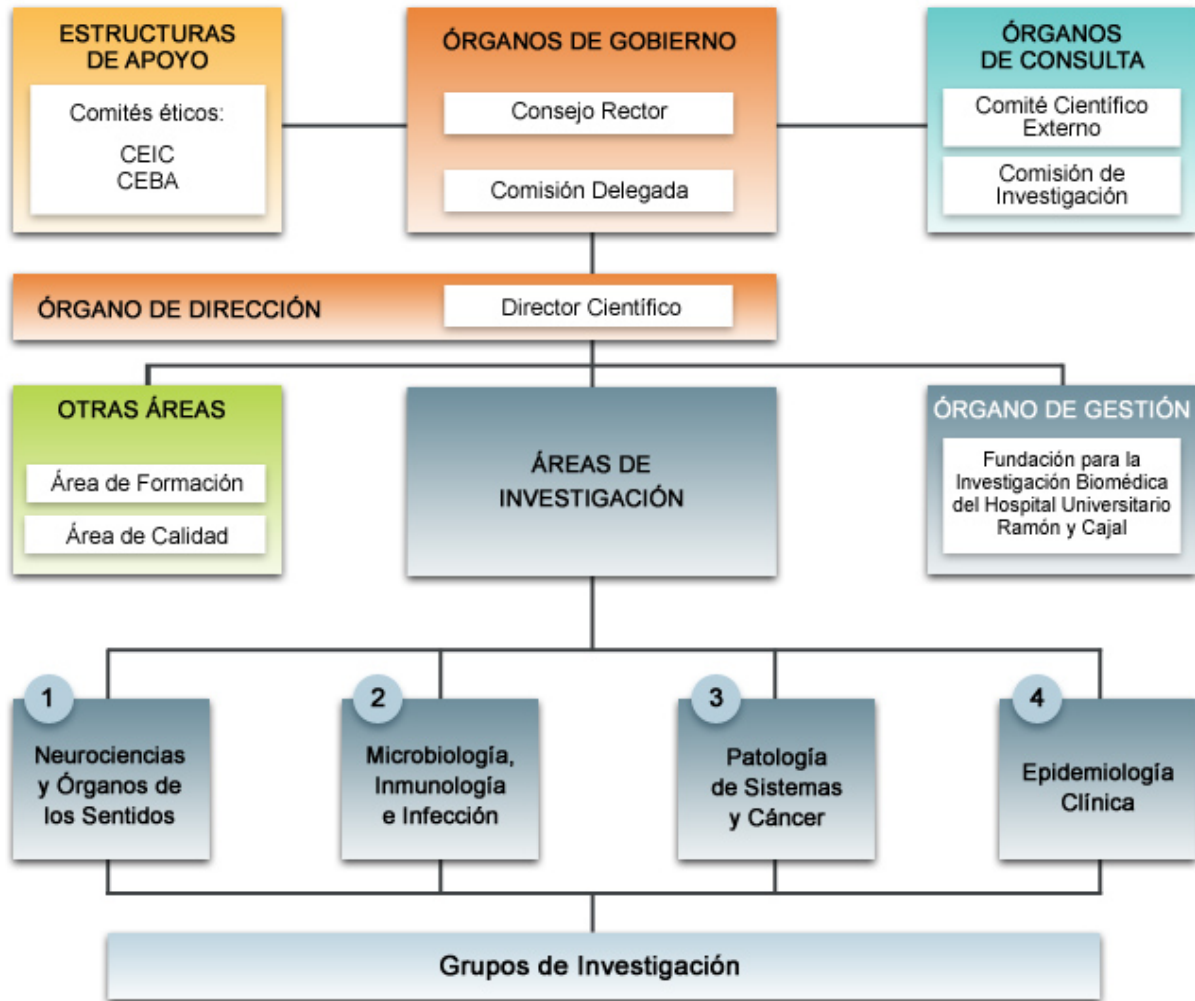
ESTRUCTURAS DE APOYO

Comités éticos:

CEIC
CEBA

ÓRGANOS DE GOBIERNO

Consejo Rector

Comisión Delegada

ÓRGANOS DE CONSULTA

Comité Científico Externo

Comisión de Investigación

ÓRGANO DE DIRECCIÓN

Director Científico

OTRAS ÁREAS

Área de Formación

Área de Calidad

ÁREAS DE INVESTIGACIÓN

ÓRGANO DE GESTIÓN

Fundación para la Investigación Biomédica del Hospital Universitario Ramón y Cajal

1
Neurociencias y Órganos de los Sentidos

2
Microbiología, Inmunología e Infección

3
Patología de Sistemas y Cáncer

4
Epidemiología Clínica

Grupos de Investigación